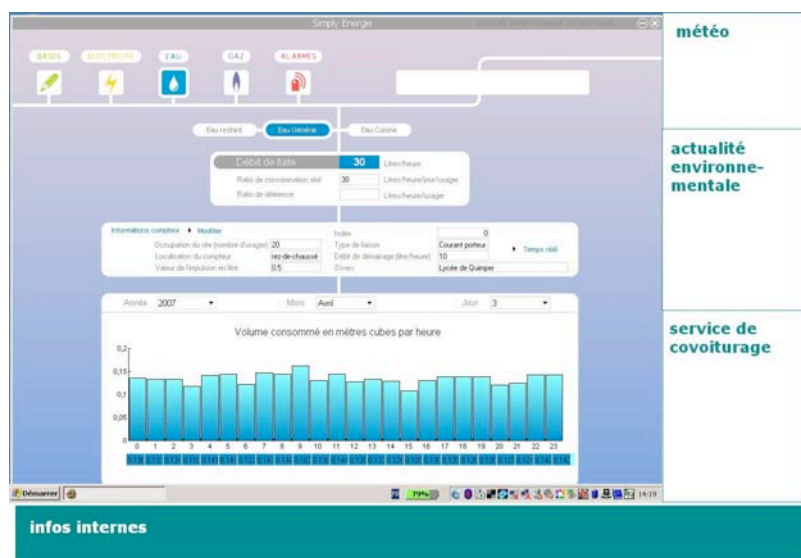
Simply Energie

BASIS ELECTRICITE EAU GAZ ALARMES

Eau restant Eau Général Eau Cuisine

Débit de fuite 30 Litres/heure
Ratio de consommation réel 30 Litres/heure/jour/usager
Ratio de référence Litres/heure/usager

Informations compteur ▸ Modifier
Occupation du site (nombre d'usager) 20
Localisation du compteur rez-de-chaussé
Valeur de l'impulsion en litre 0.5
Index 0
Type de liaison Courant porteur
Débit de démarrage (litre/heure) 10
Divers Lycée de Quimper
▸ Temps réel

Année 2007 Mois Avril Jour 3

Volume consommé en mètres cubes par heure

0,2
0,15
0,1
0,05
0

0 1 2 3 4 5 6 7 8 9 10 11 12 13 14 15 16 17 18 19 20 21 22 23

Démarrer

79%

14:19

météo

actualité environnementale

service de covoiturage

infos internes